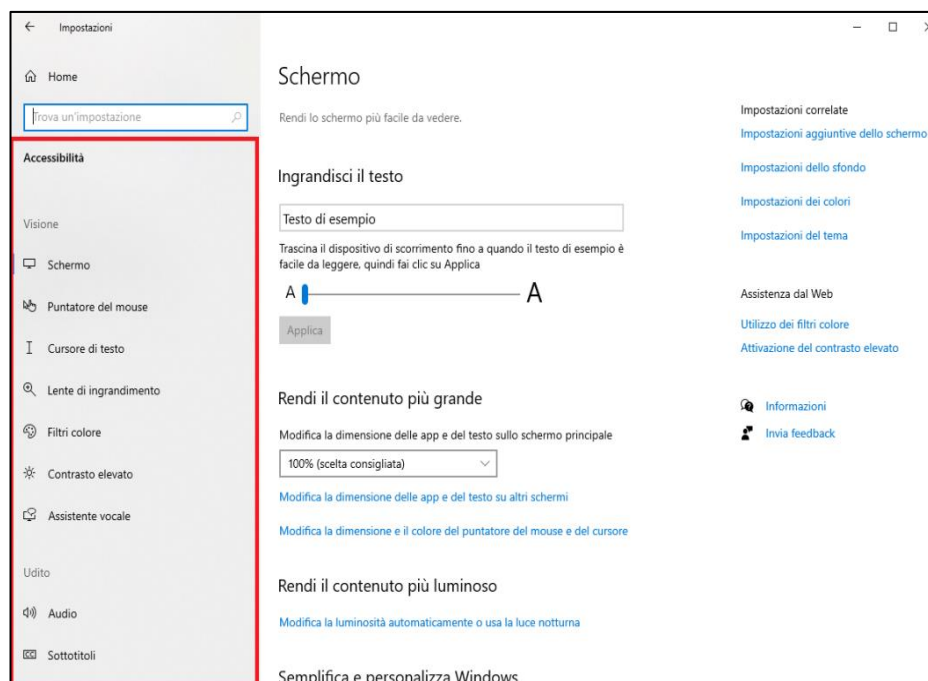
Impostazioni

Home

Trova un'impostazione

Accessibilità

Visione

Schermo

Puntatore del mouse

Cursore di testo

Lente di ingrandimento

Filtri colore

Contrasto elevato

Assistente vocale

Udito

Audio

Sottotitoli

Schermo

Rendi lo schermo più facile da vedere.

Ingrandisci il testo

Testo di esempio

Trascina il dispositivo di scorrimento fino a quando il testo di esempio è facile da leggere, quindi fai clic su Applica

A A

Applica

Rendi il contenuto più grande

Modifica la dimensione delle app e del testo sullo schermo principale

100% (scelta consigliata)

Modifica la dimensione delle app e del testo su altri schermi

Modifica la dimensione e il colore del puntatore del mouse e del cursore

Rendi il contenuto più luminoso

Modifica la luminosità automaticamente o usa la luce notturna

Semplifica e personalizza Windows

Impostazioni correlate

Impostazioni aggiuntive dello schermo

Impostazioni dello sfondo

Impostazioni dei colori

Impostazioni del tema

Assistenza dal Web

Utilizzo dei filtri colore

Attivazione del contrasto elevato

Informazioni

Invia feedback